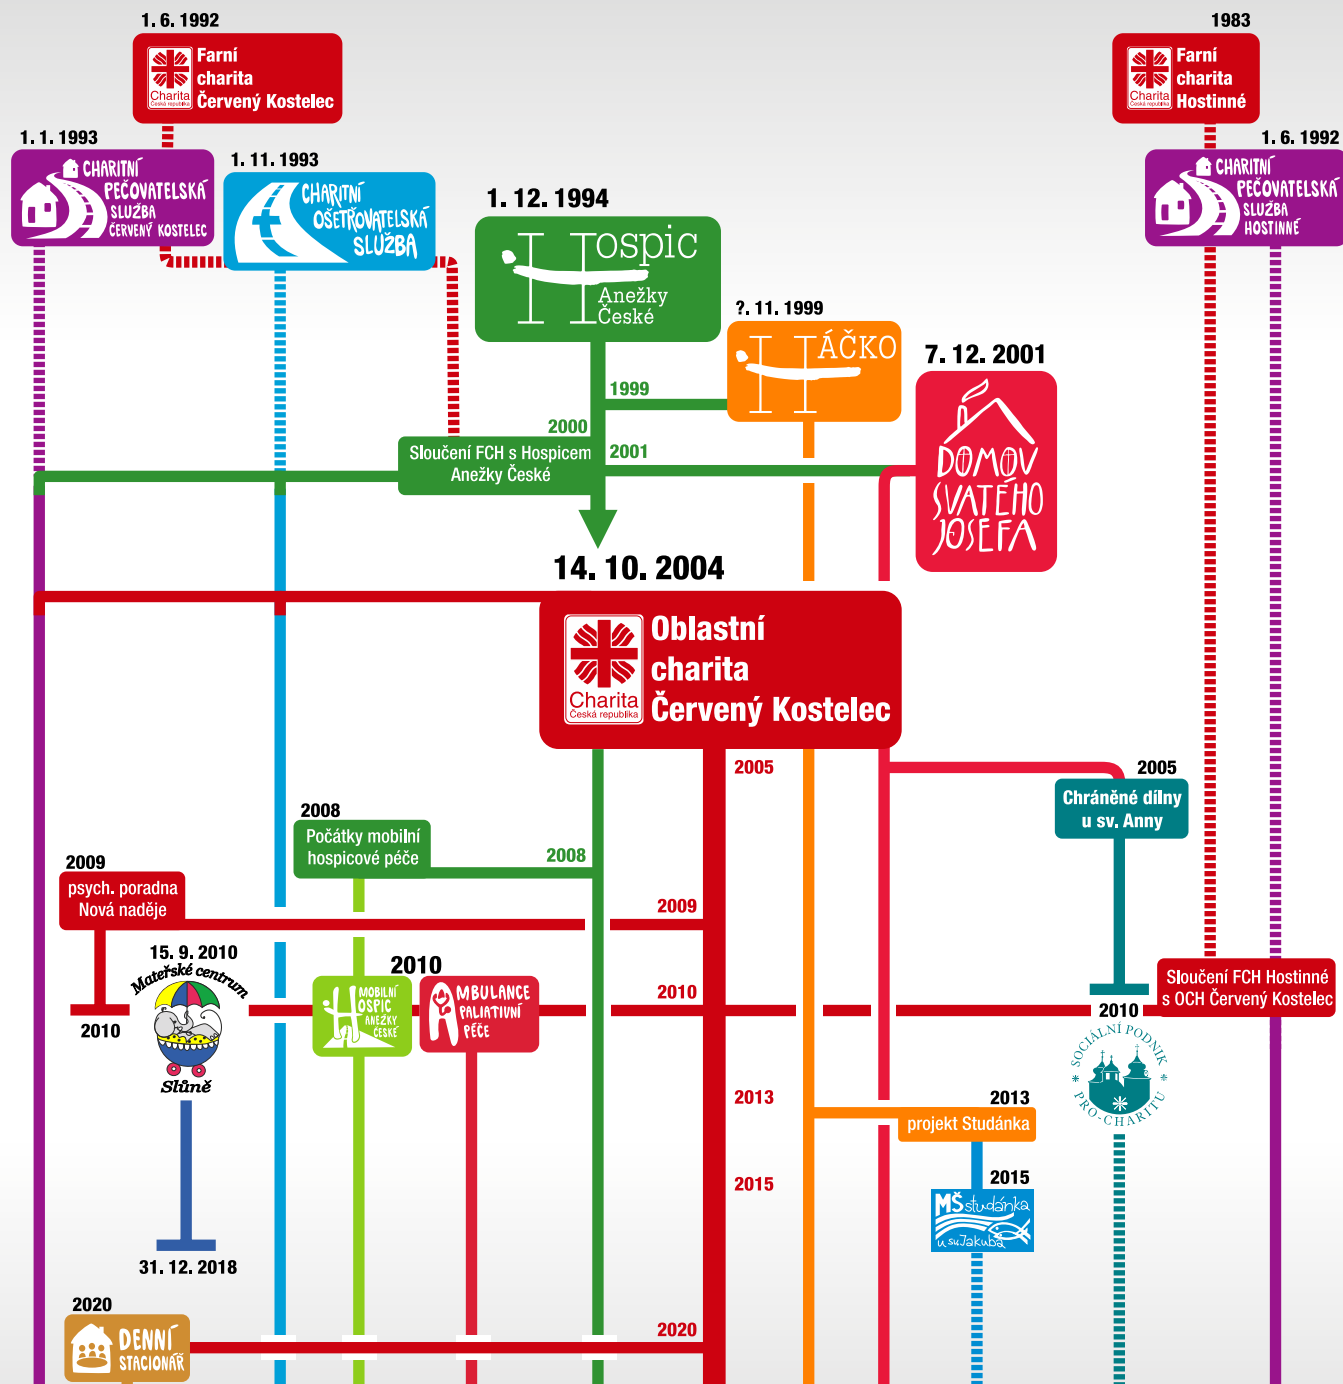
1. 6. 1992

Charita Česká republika Farní charita Červený Kostelec

1983

Charita Česká republika Farní charita Hostinné

1. 1. 1993

CHARITNÍ PEČOVATELSKÁ SLUŽBA ČERVENÝ KOSTELEC

1. 11. 1993

CHARITNÍ OŠETŘOVATELSKÁ SLUŽBA

1. 6. 1992

CHARITNÍ PEČOVATELSKÁ SLUŽBA HOSTINNÉ

1. 12. 1994

Hospic Anežky České

?. 11. 1999

HÁČKO

7. 12. 2001

DOMOV SVATÉHO JOSEFA

1999

2000

Sloučení FCH s Hospicem Anežky České

2001

14. 10. 2004

Charita Česká republika Oblastní charita Červený Kostelec

2005

2005

Chráněné dílny u sv. Anny

2008

Počátky mobilní hospicové péče

2008

2009

psych. poradna Nová naděje

2009

15. 9. 2010

Mateřské centrum Slůně

2010

2010

MOBILNÍ HOSPIC ANEŽKY ČESKÉ

AMBULANCE PALIATIVNÍ PÉČE

2010

Sloučení FCH Hostinné s OCH Červený Kostelec

2010

SOCIÁLNÍ PODNIK PRO-CHARITU

2013

2013

projekt Studánka

2015

2015

MŠ studánka u sv. Jakuba

31. 12. 2018

2020

DENNÍ STACIONÁŘ

2020